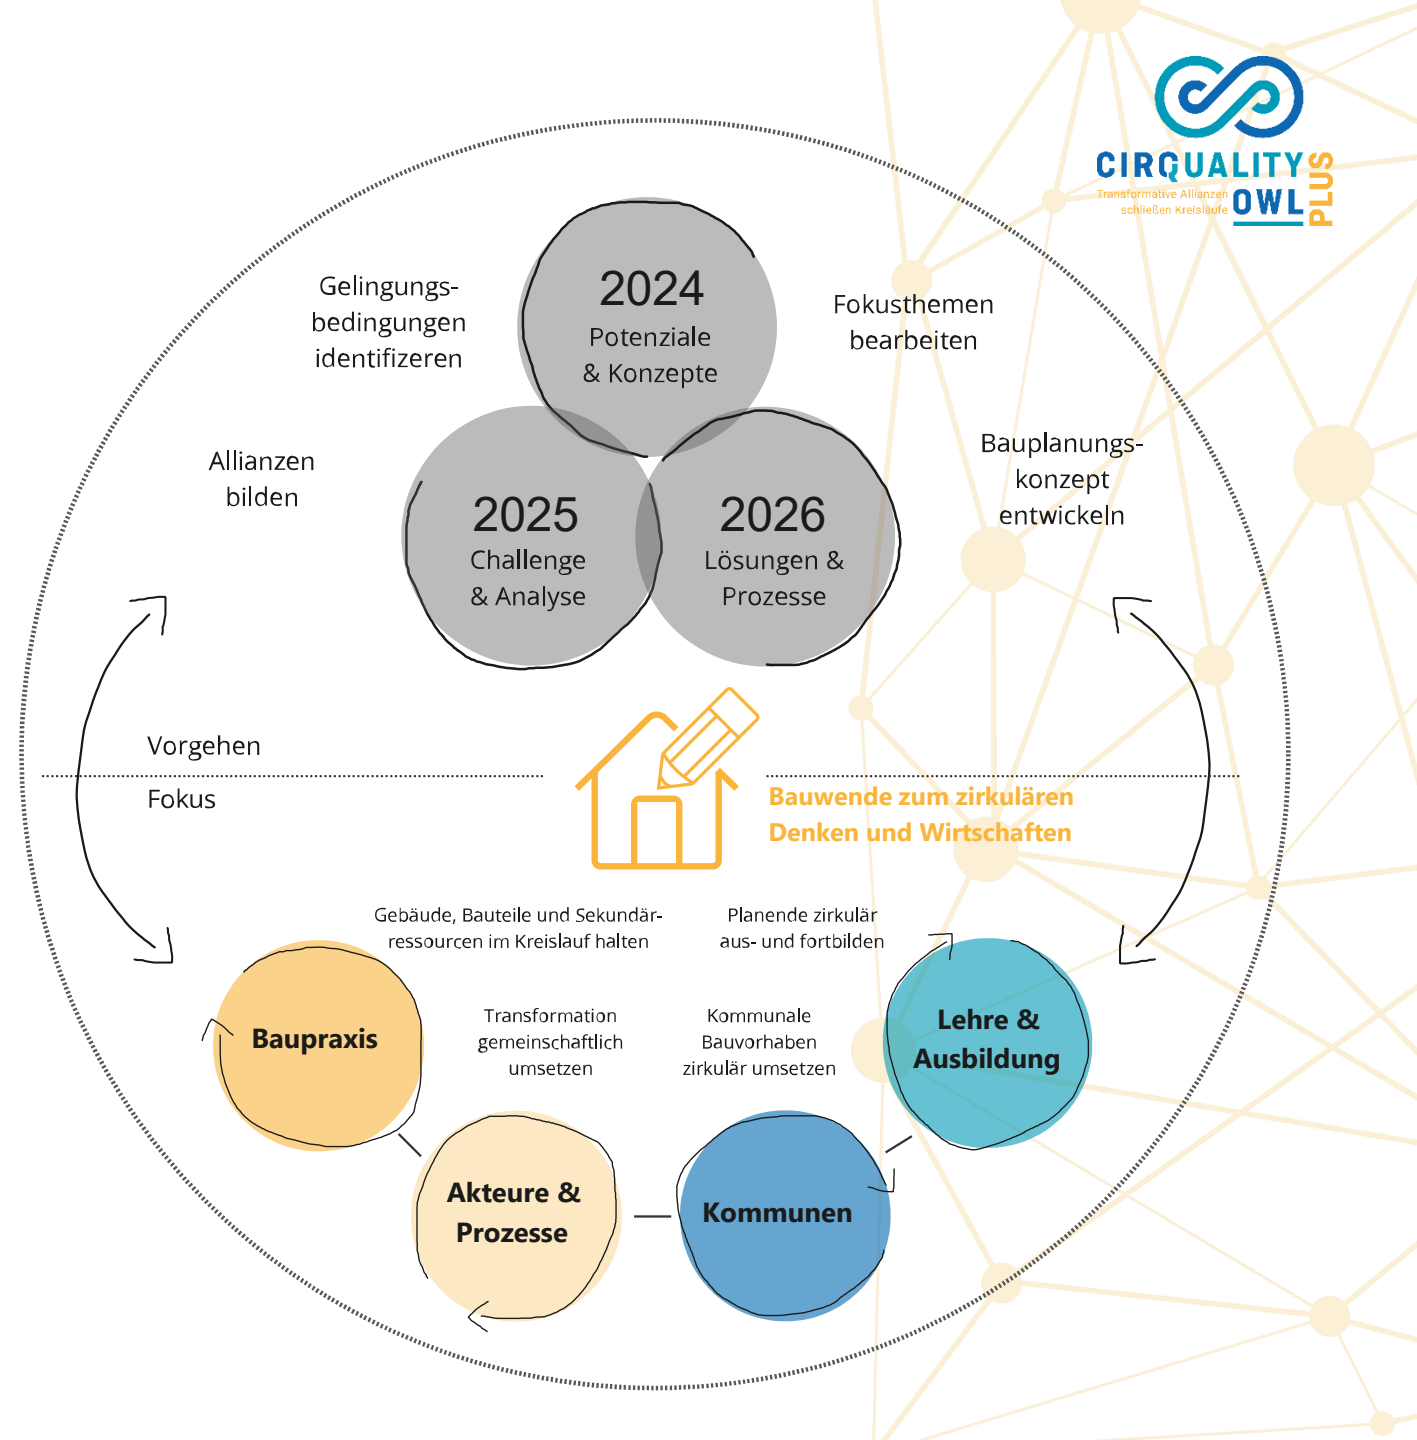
CIRQUALITY OWL PLUS
Transformative Allianzen schließen Kreisläufe

Gelingungsbedingungen identifizeren

2024
Potenziale & Konzepte

Fokusthemen bearbeiten

Allianzen bilden

2025
Challenge & Analyse

2026
Lösungen & Prozesse

Bauplanungskonzept entwickeln

Vorgehen

Fokus

Bauwende zum zirkulären Denken und Wirtschaften

Gebäude, Bauteile und Sekundärressourcen im Kreislauf halten

Planende zirkulär aus- und fortbilden

Baupraxis

Transformation gemeinschaftlich umsetzen

Kommunale Bauvorhaben zirkulär umsetzen

Lehre & Ausbildung

Akteure & Prozesse

Kommunen